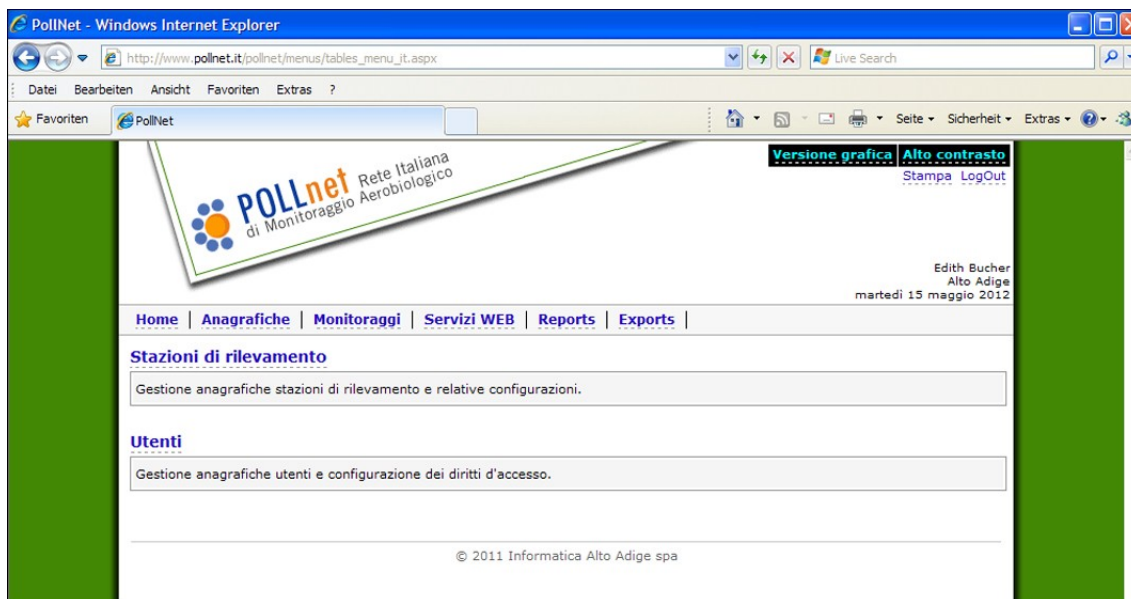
PollNet - Windows Internet Explorer

http://www.pollnet.it/pollnet/menus/tables_menu_it.aspx

Live Search

Datei Bearbeiten Ansicht Favoriten Extras ?

Favoriten PollNet

Seite ▾ Sicherheit ▾ Extras ▾

POLLnet Rete Italiana di Monitoraggio Aerobiologico

Versione grafica Alto contrasto
Stampa LogOut

Edith Bucher
Alto Adige
martedì 15 maggio 2012

Home | Anagrafiche | Monitoraggi | Servizi WEB | Reports | Exports |

Stazioni di rilevamento

Gestione anagrafiche stazioni di rilevamento e relative configurazioni.

Utenti

Gestione anagrafiche utenti e configurazione dei diritti d'accesso.

© 2011 Informatica Alto Adige spa